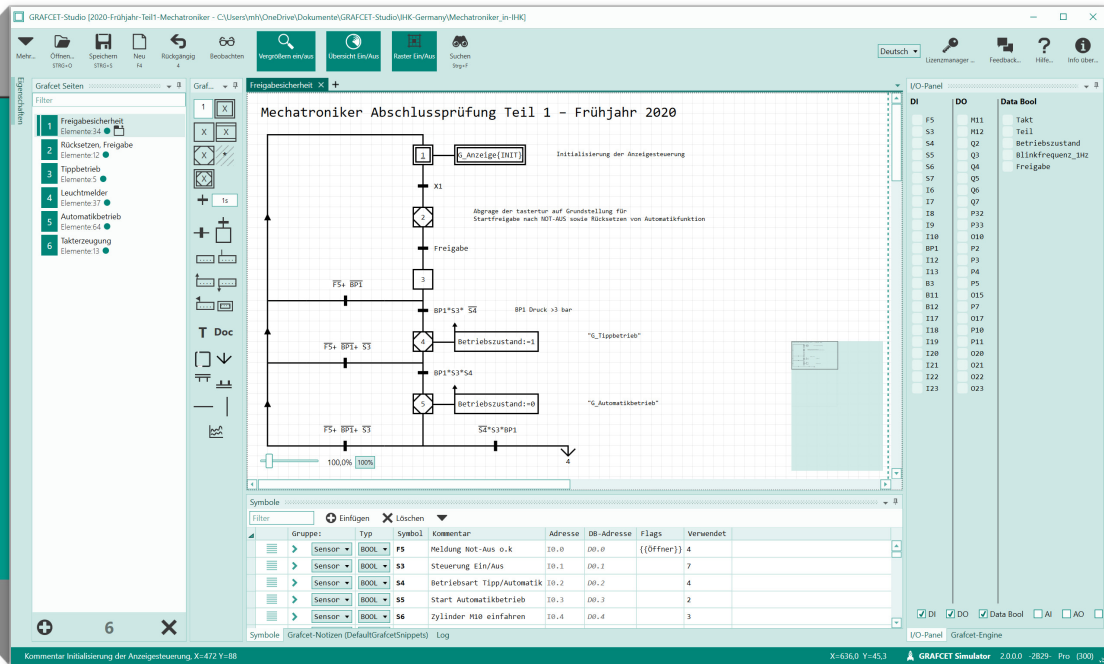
GRAFCET-Studio [2020-Frühjahr-Teil1-Mechatroniker - C:\Users\mh\OneDrive\Dokumente\GRAFCET-Studio\IHK-Germany\Mechatroniker_in-IHK]

Mehr... Öffnen... STRG+O Speichern STRG+S Neu F4 Rückgängig 4 Beobachten Vergrößern ein/aus Übersicht Ein/Aus Raster Ein/Aus Suchen Strg+F Deutsch Lizenzmanager ... Feedback... Hilfe... Info über...

Eigenschaften

Grafcet Seiten
Filter
1 Freigabesicherheit Elemente 34
2 Rücksetzen, Freigabe Elemente 12
3 Tippbetrieb Elemente 5
4 Leuchtmelder Elemente 37
5 Automatikbetrieb Elemente 64
6 Takterzeugung Elemente 13
6

Graf...
1s
T Doc

Freigabesicherheit +

Mechatroniker Abschlussprüfung Teil 1 – Frühjahr 2020

1 G_Anzeige{INIT} Initialisierung der Anzeigesteuerung
X1
2 Abgrage der tastertur auf Grundstellung für Startfreigabe nach NOT-AUS sowie Rücksetzen von Automatikfunktion
Freigabe
3
$\overline{F5}$+ $\overline{BP1}$
BP1*S3* $\overline{S4}$ BP1 Druck >3 bar
4 Betriebszustand:=1 "G_Tippbetrieb"
$\overline{F5}$+ $\overline{BP1}$+ $\overline{S3}$
BP1*S3*S4
5 Betriebszustand:=0 "G_Automatikbetrieb"
$\overline{F5}$+ $\overline{BP1}$+ $\overline{S3}$
$\overline{S4}$*S3*BP1
4

100,0% 100%

I/O-Panel
DI
F5 S3 S4 S5 S6 S7 I6 I7 I8 I9 I10 BP1 I12 I13 B3 B11 B12 I17 I18 I19 I20 I21 I22 I23
DO
M11 M12 Q2 Q3 Q4 Q5 Q6 Q7 P32 P33 O10 P2 P3 P4 P5 O15 P7 O17 P10 P11 O20 O21 O22 O23
Data Bool
Takt Teil Betriebszustand Blinkfrequenz_1Hz Freigabe
DI DO Data Bool AI AO
I/O-Panel Grafcet-Engine

Symbole
Filter Einfügen Löschen

| | Gruppe: | Typ | Symbol | Kommentar | Adresse | DB-Adresse | Flags | Verwendet |
|---|---|---|---|---|---|---|---|---|
| | Sensor | BOOL | F5 | Meldung Not-Aus o.k | I0.0 | D0.0 | {(Öffner)} | 4 |
| | Sensor | BOOL | S3 | Steuerung Ein/Aus | I0.1 | D0.1 | | 7 |
| | Sensor | BOOL | S4 | Betriebsart Tipp/Automatik | I0.2 | D0.2 | | 4 |
| | Sensor | BOOL | S5 | Start Automatikbetrieb | I0.3 | D0.3 | | 2 |
| | Sensor | BOOL | S6 | Zylinder M10 einfahren | I0.4 | D0.4 | | 3 |

Symbole Grafcet-Notizen (DefaultGrafcetSnippets) Log

Kommentar Initialisierung der Anzeigesteuerung, X=472 Y=88
X=636,0 Y=45,3 GRAFCET Simulator 2.0.0.0 -2829- Pro (300)